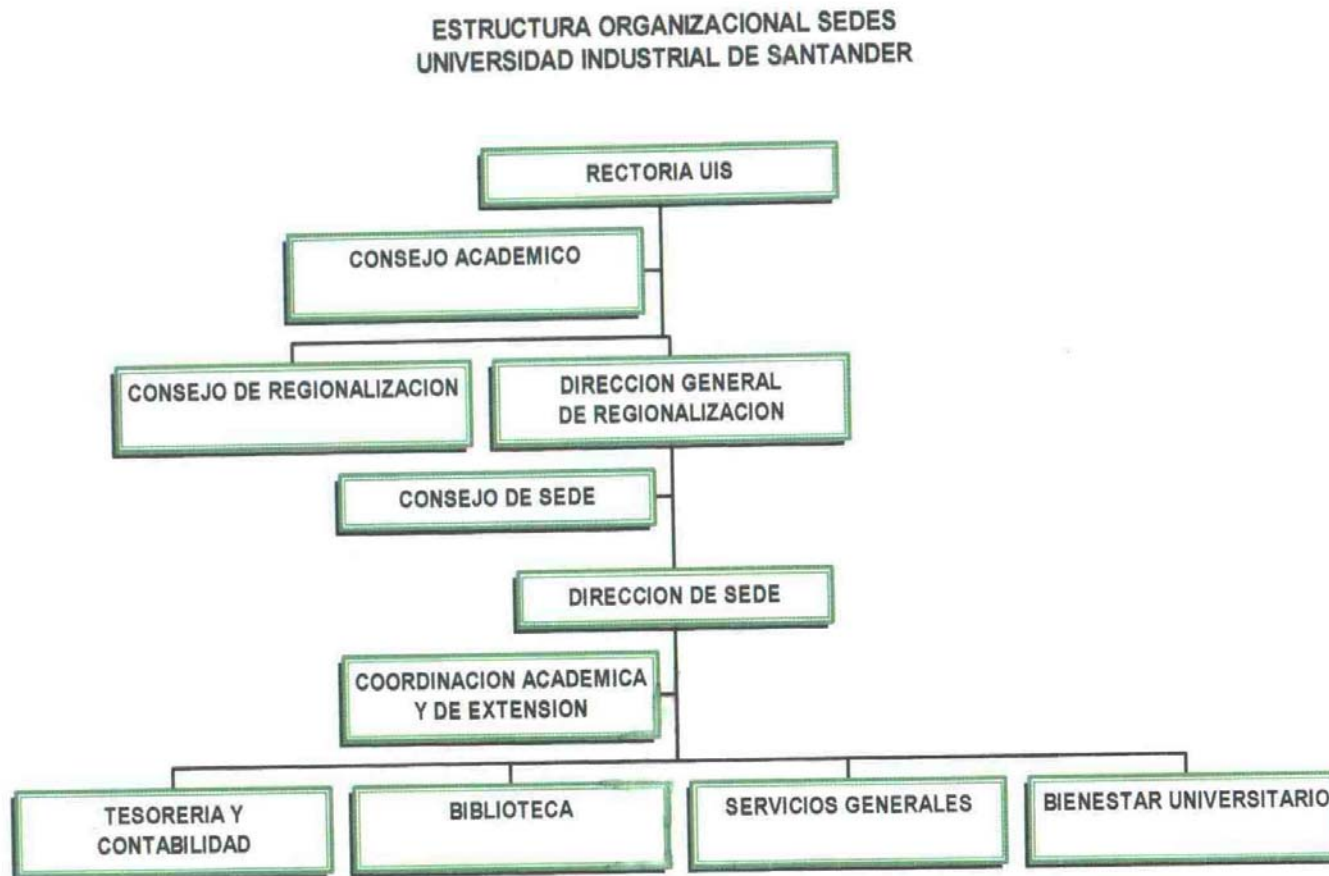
ESTRUCTURA ORGANIZACIONAL SEDES
UNIVERSIDAD INDUSTRIAL DE SANTANDER

RECTORIA UIS

CONSEJO ACADEMICO

CONSEJO DE REGIONALIZACION

DIRECCION GENERAL DE REGIONALIZACION

CONSEJO DE SEDE

DIRECCION DE SEDE

COORDINACION ACADEMICA Y DE EXTENSION

TESORERIA Y CONTABILIDAD

BIBLIOTECA

SERVICIOS GENERALES

BIENESTAR UNIVERSITARIO